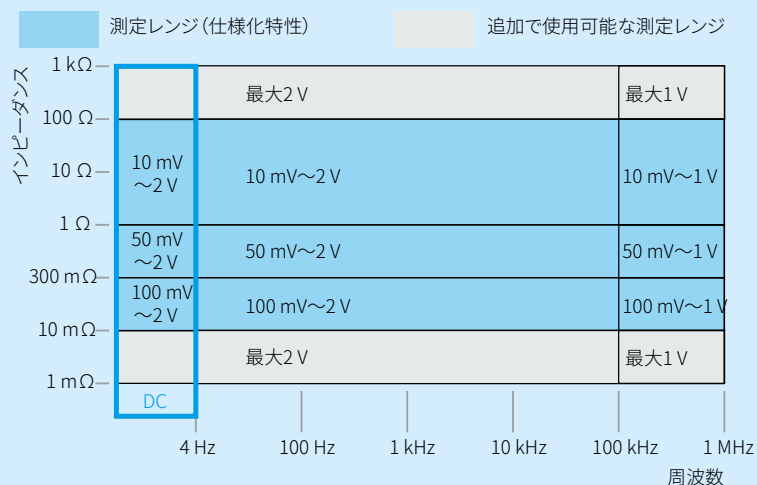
測定レンジ(仕様化特性)

追加で使用可能な測定レンジ

インピーダンス

1 kΩ
100 Ω
10 Ω
1 Ω
300 mΩ
10 mΩ
1 mΩ

| | | |
|---|---|---|
| | 最大2 V | 最大1 V |
| 10 mV ～2 V | 10 mV～2 V | 10 mV～1 V |
| 50 mV ～2 V | 50 mV～2 V | 50 mV～1 V |
| 100 mV ～2 V | 100 mV～2 V | 100 mV～1 V |
| | 最大2 V | 最大1 V |

DC

4 Hz
100 Hz
1 kHz
10 kHz
100 kHz
1 MHz

周波数